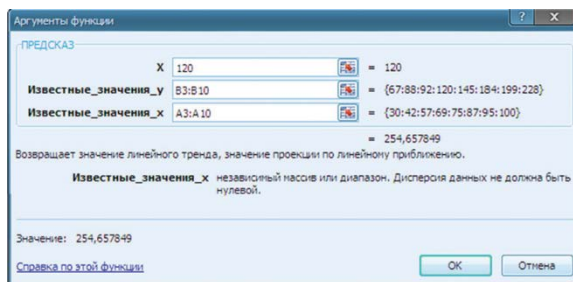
Аргументы функции

ПРЕДСКАЗ

X | 120 | = 120
Известные_значения_y | B3:B10 | = {67:88:92:120:145:184:199:228}
Известные_значения_x | A3:A10 | = {30:42:57:69:75:87:95:100}

= 254,657849

Возвращает значение линейного тренда, значение проекции по линейному приближению.

Известные_значения_x независимый массив или диапазон. Дисперсия данных не должна быть нулевой.

Значение: 254,657849

Справка по этой функции

OK
Отмена